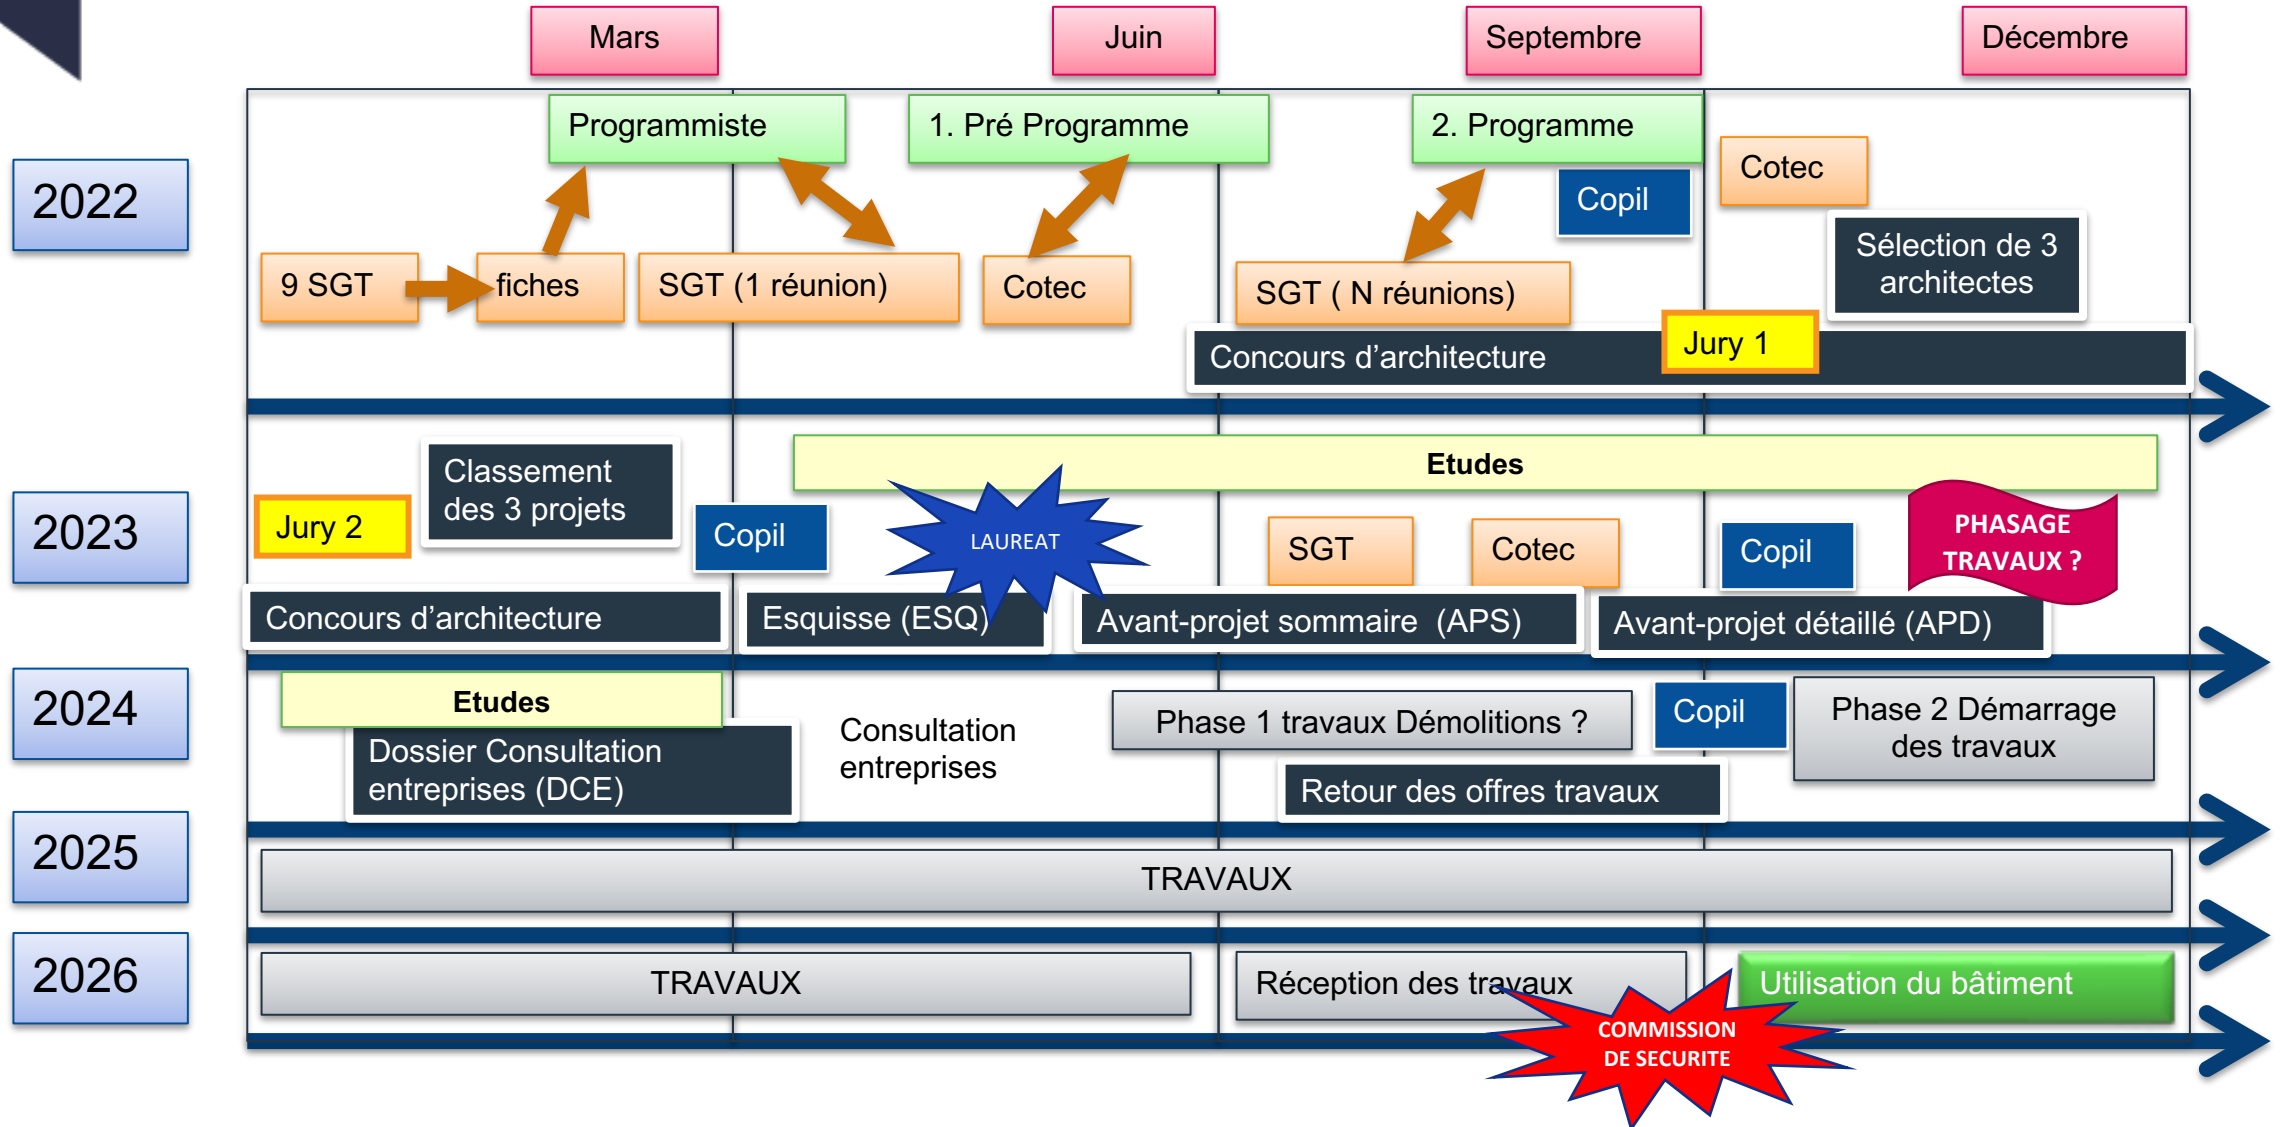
Mars
Juin
Septembre
Décembre

2022
Programmiste
1. Pré Programme
2. Programme
Cotec
Copil
9 SGT
fiches
SGT (1 réunion)
Cotec
SGT ( N réunions)
Sélection de 3 architectes
Jury 1
Concours d’architecture

2023
Etudes
Classement des 3 projets
Jury 2
Copil
LAUREAT
SGT
Cotec
Copil
PHASAGE TRAVAUX ?
Concours d’architecture
Esquisse (ESQ)
Avant-projet sommaire (APS)
Avant-projet détaillé (APD)

2024
Etudes
Dossier Consultation entreprises (DCE)
Consultation entreprises
Phase 1 travaux Démolitions ?
Copil
Phase 2 Démarrage des travaux
Retour des offres travaux

2025
TRAVAUX

2026
TRAVAUX
Réception des travaux
Utilisation du bâtiment
COMMISSION DE SECURITE